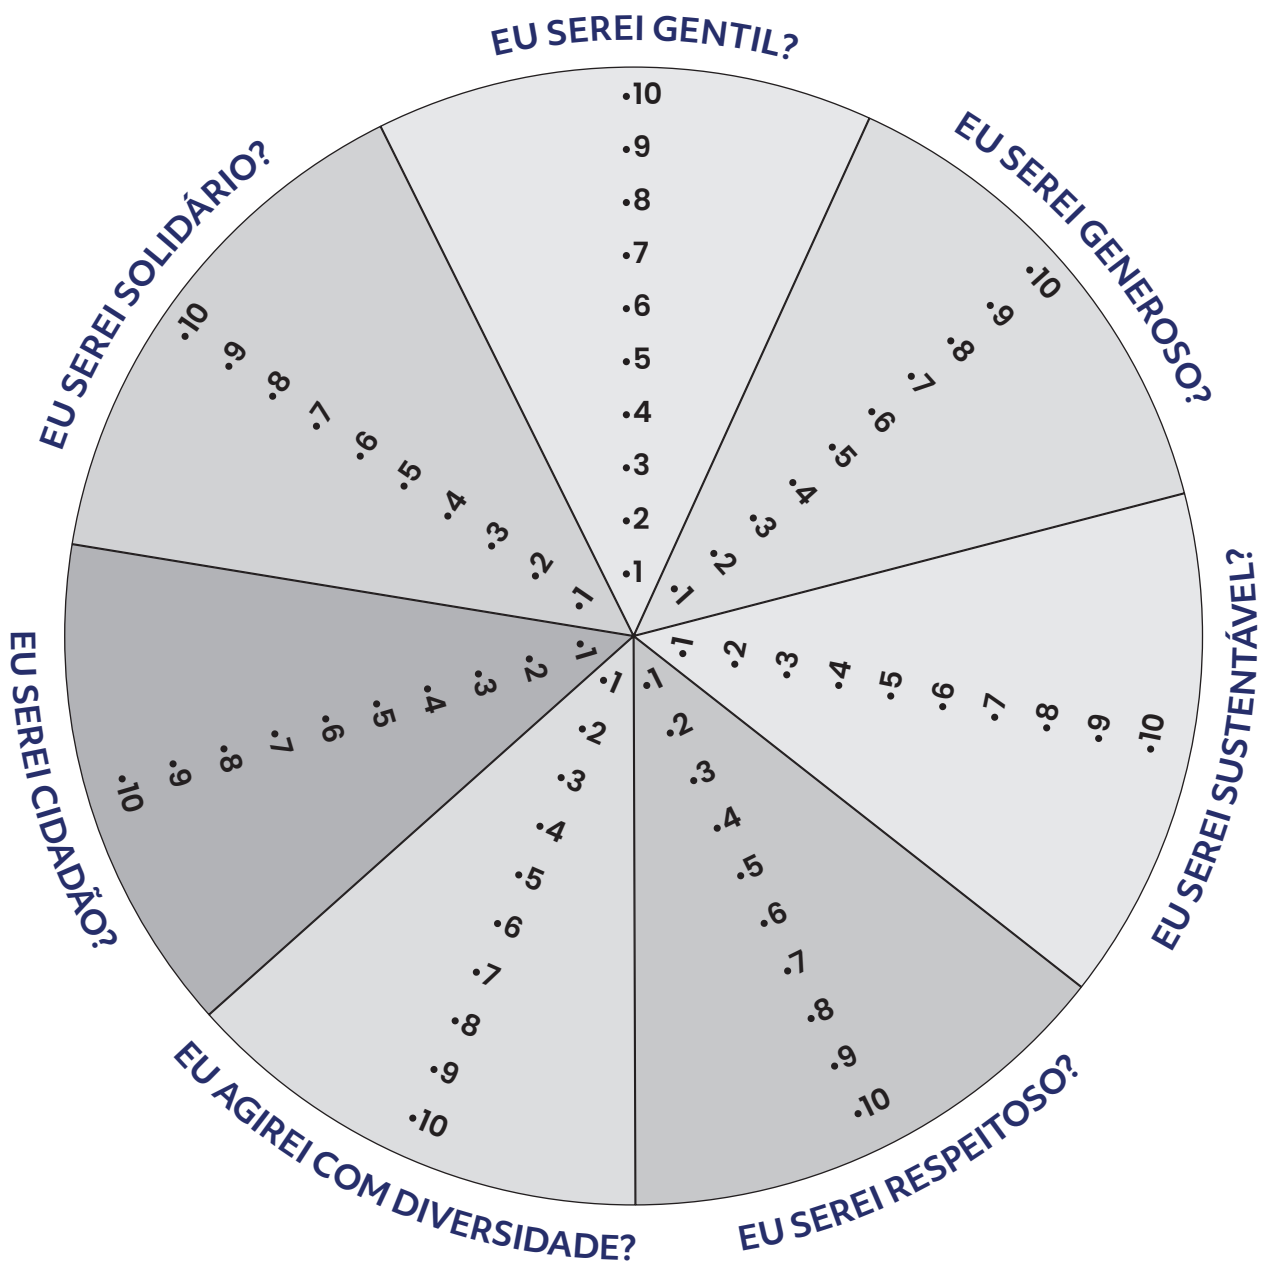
EU SEREI GENTIL?

•10
•9
•8
•7
•6
•5
•4
•3
•2
•1

EU SEREI GENEROSO?

•10
•9
•8
•7
•6
•5
•4
•3
•2
•1

EU SEREI SUSTENTÁVEL?

•1
•2
•3
•4
•5
•6
•7
•8
•9
•10

EU SEREI RESPEITOSO?

•1
•2
•3
•4
•5
•6
•7
•8
•9
•10

EU AGIREI COM DIVERSIDADE?

•1
•2
•3
•4
•5
•6
•7
•8
•9
•10

EU SEREI CIDADÃO?

•1
•2
•3
•4
•5
•6
•7
•8
•9
•10

EU SEREI SOLIDÁRIO?

•10
•9
•8
•7
•6
•5
•4
•3
•2
•1